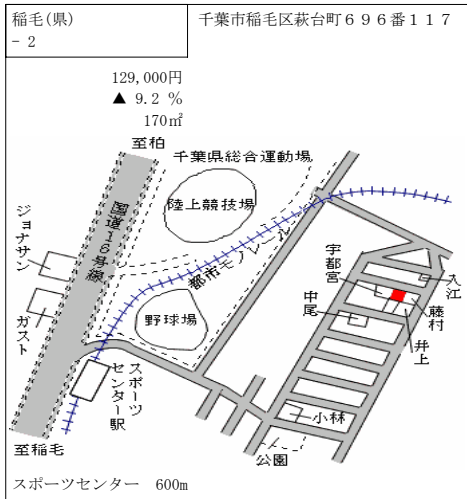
稲毛(県)
- 2

千葉市稲毛区萩台町６９６番１１７

129,000円
▲ 9.2 %
170㎡

至柏
千葉県総合運動場
陸上競技場
国道16号線
ジョナサン
都市モノレール
宇都宮
入江
中尾
藤村
井上
野球場
ガスト
スポーツセンター駅
小林
公園
至稲毛

スポーツセンター　600m